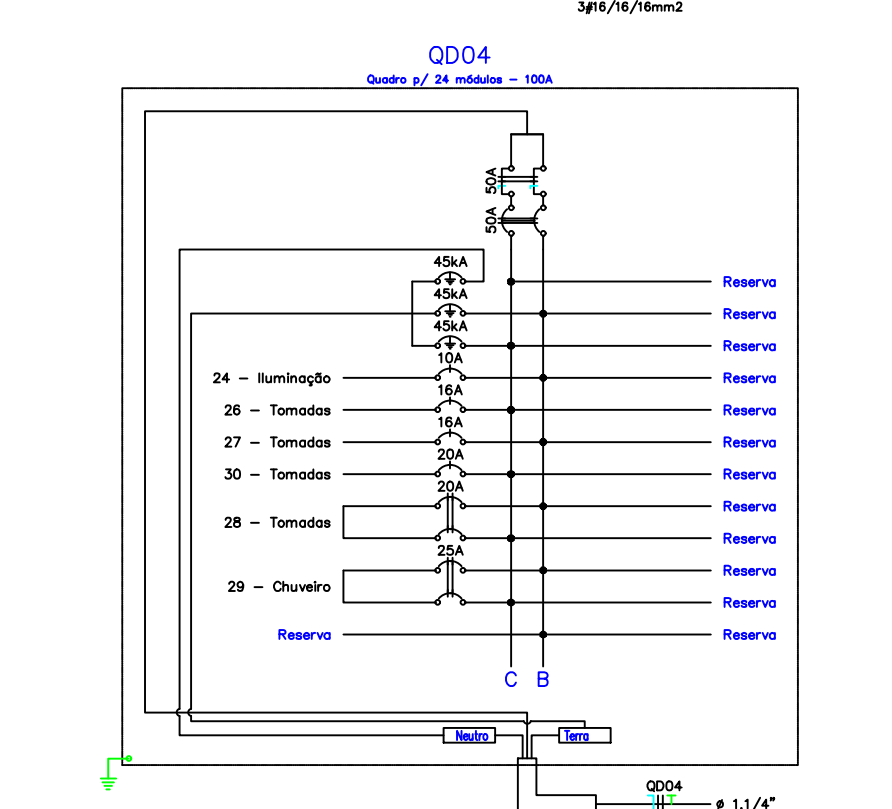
3#16/16/16mm2

QD04

Quadro p/ 24 módulos - 100A

50A

50A

45kA

45kA

45kA

10A

24 - Iluminação

16A

26 - Tomadas

16A

27 - Tomadas

20A

30 - Tomadas

20A

28 - Tomadas

25A

29 - Chuveiro

Reserva

Reserva

Reserva

Reserva

Reserva

Reserva

Reserva

Reserva

Reserva

Reserva

Reserva

Reserva

Reserva

Reserva

C B

Neutro

Terra

QD04

ø 1.1/4"